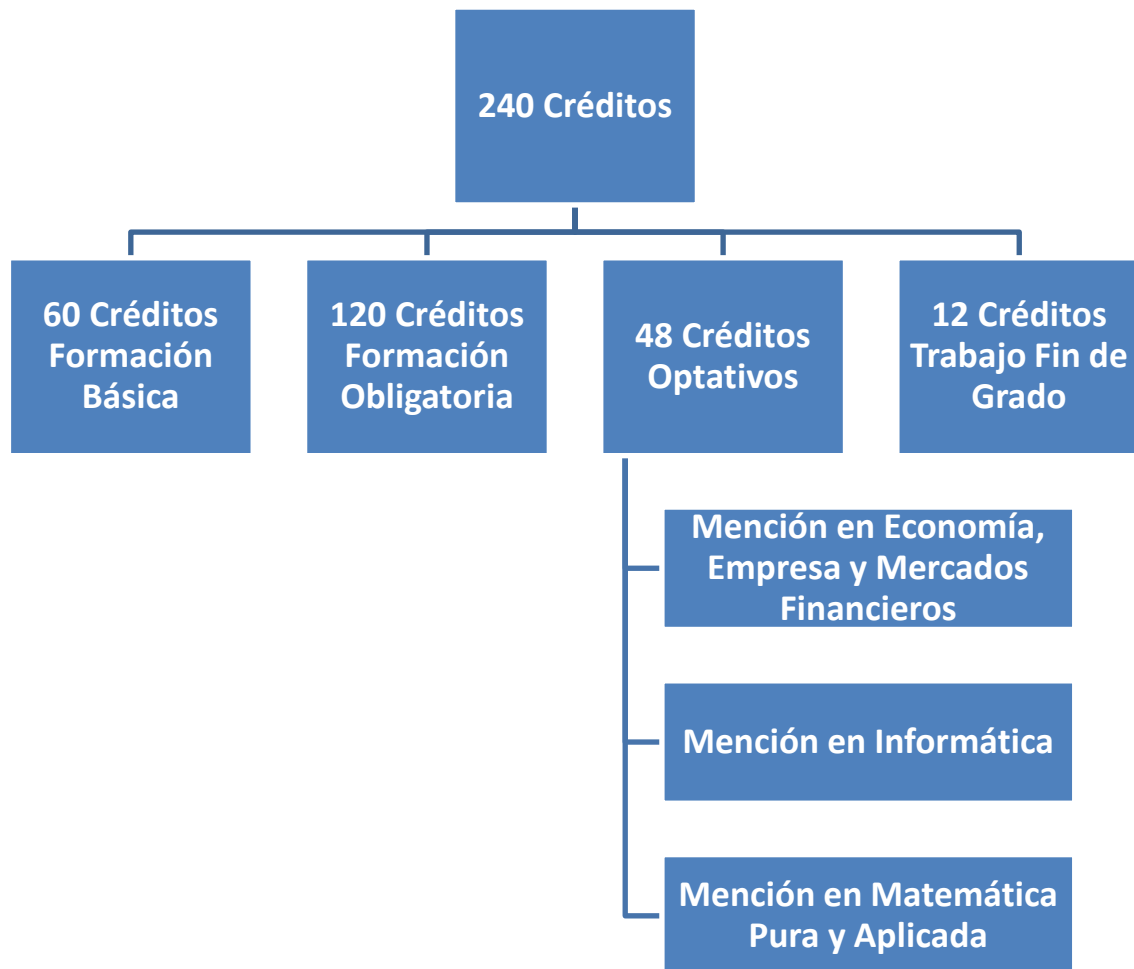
240 Créditos

60 Créditos Formación Básica

120 Créditos Formación Obligatoria

48 Créditos Optativos

12 Créditos Trabajo Fin de Grado

Mención en Economía, Empresa y Mercados Financieros

Mención en Informática

Mención en Matemática Pura y Aplicada